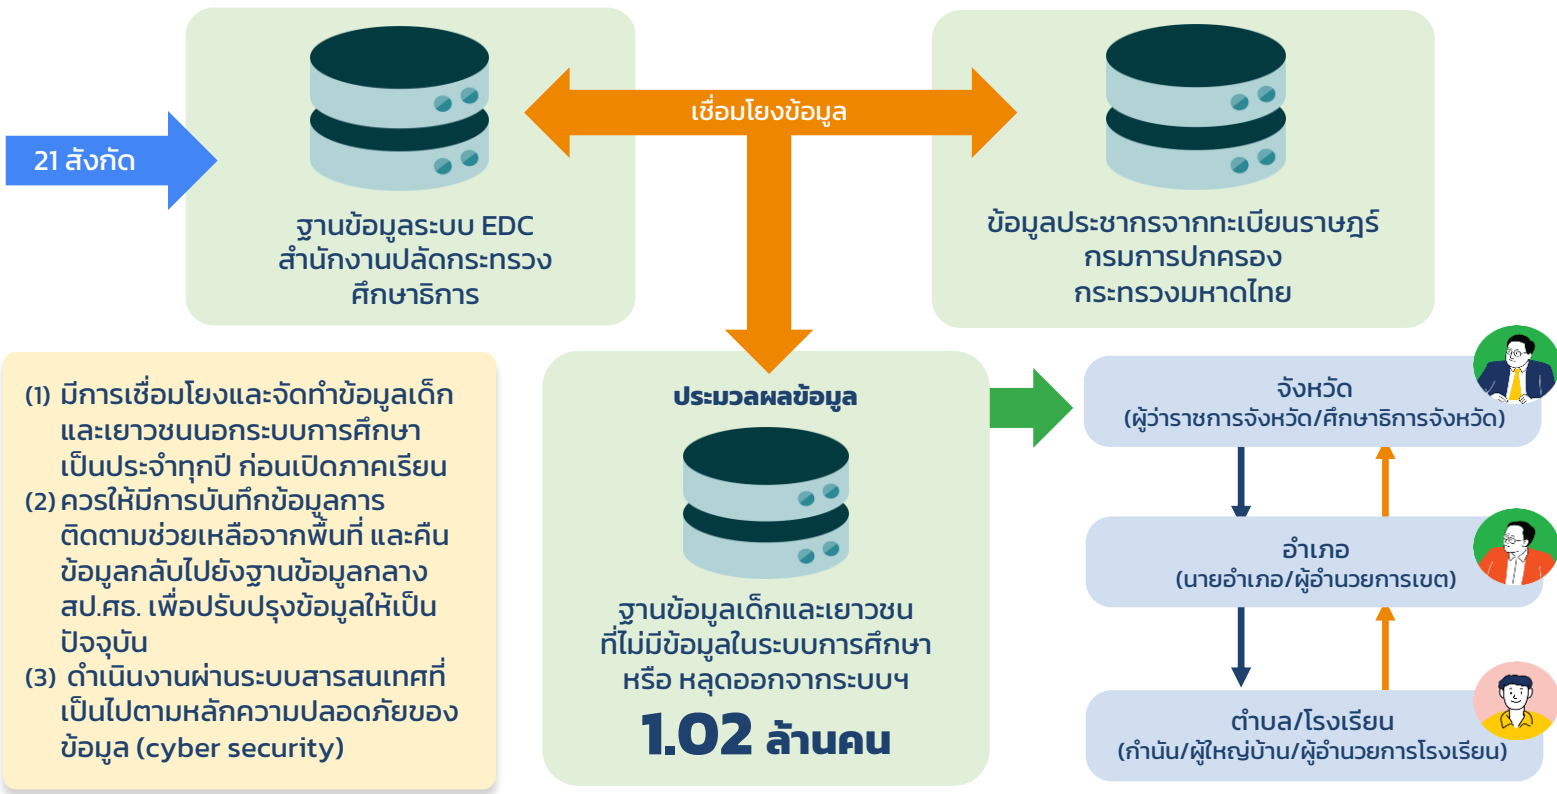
21 สังกัด

ฐานข้อมูลระบบ EDC
สำนักงานปลัดกระทรวงศึกษาธิการ

เชื่อมโยงข้อมูล

ข้อมูลประชากรจากทะเบียนราษฎร์
กรมการปกครอง
กระทรวงมหาดไทย

(1) มีการเชื่อมโยงและจัดทำข้อมูลเด็กและเยาวชนนอกระบบการศึกษาเป็นประจำทุกปี ก่อนเปิดภาคเรียน
(2) ควรให้มีการบันทึกข้อมูลการติดตามช่วยเหลือจากพื้นที่ และคืนข้อมูลกลับไปยังฐานข้อมูลกลาง สป.ศธ. เพื่อปรับปรุงข้อมูลให้เป็นปัจจุบัน
(3) ดำเนินงานผ่านระบบสารสนเทศที่เป็นไปตามหลักความปลอดภัยของข้อมูล (cyber security)

ประมวลผลข้อมูล

ฐานข้อมูลเด็กและเยาวชน
ที่ไม่มีข้อมูลในระบบการศึกษา
หรือ หลุดออกจากระบบฯ
1.02 ล้านคน

จังหวัด
(ผู้ว่าราชการจังหวัด/ศึกษาธิการจังหวัด)

อำเภอ
(นายอำเภอ/ผู้อำนวยการเขต)

ตำบล/โรงเรียน
(กำนัน/ผู้ใหญ่บ้าน/ผู้อำนวยการโรงเรียน)